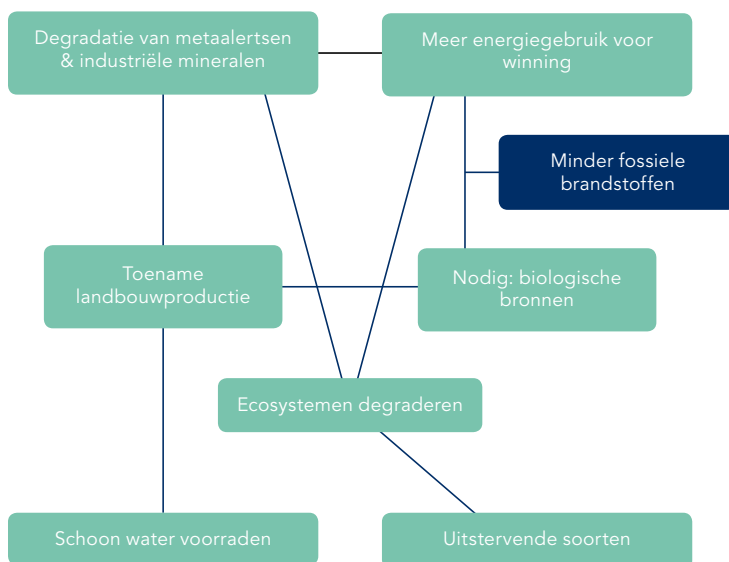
Degradatie van metaalertsen & industriële mineralen

Meer energiegebruik voor winning

Minder fossiele brandstoffen

Toename landbouwproductie

Nodig: biologische bronnen

Ecosystemen degraderen

Schoon water voorraden

Uitstervende soorten